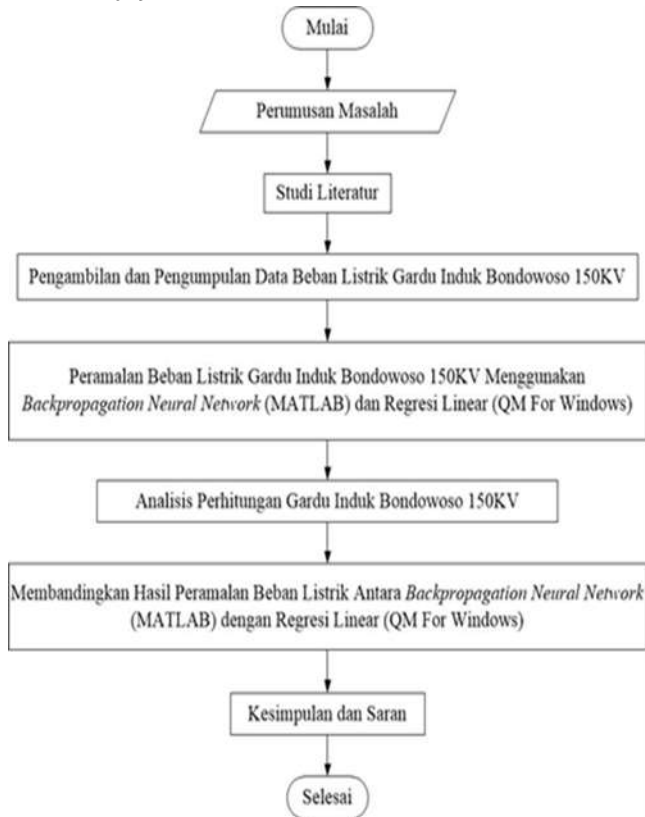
Mulai

Perumusan Masalah

Studi Literatur

Pengambilan dan Pengumpulan Data Beban Listrik Gardu Induk Bondowoso 150KV

Peramalan Beban Listrik Gardu Induk Bondowoso 150KV Menggunakan Backpropagation Neural Network (MATLAB) dan Regresi Linear (QM For Windows)

Analisis Perhitungan Gardu Induk Bondowoso 150KV

Membandingkan Hasil Peramalan Beban Listrik Antara Backpropagation Neural Network (MATLAB) dengan Regresi Linear (QM For Windows)

Kesimpulan dan Saran

Selesai